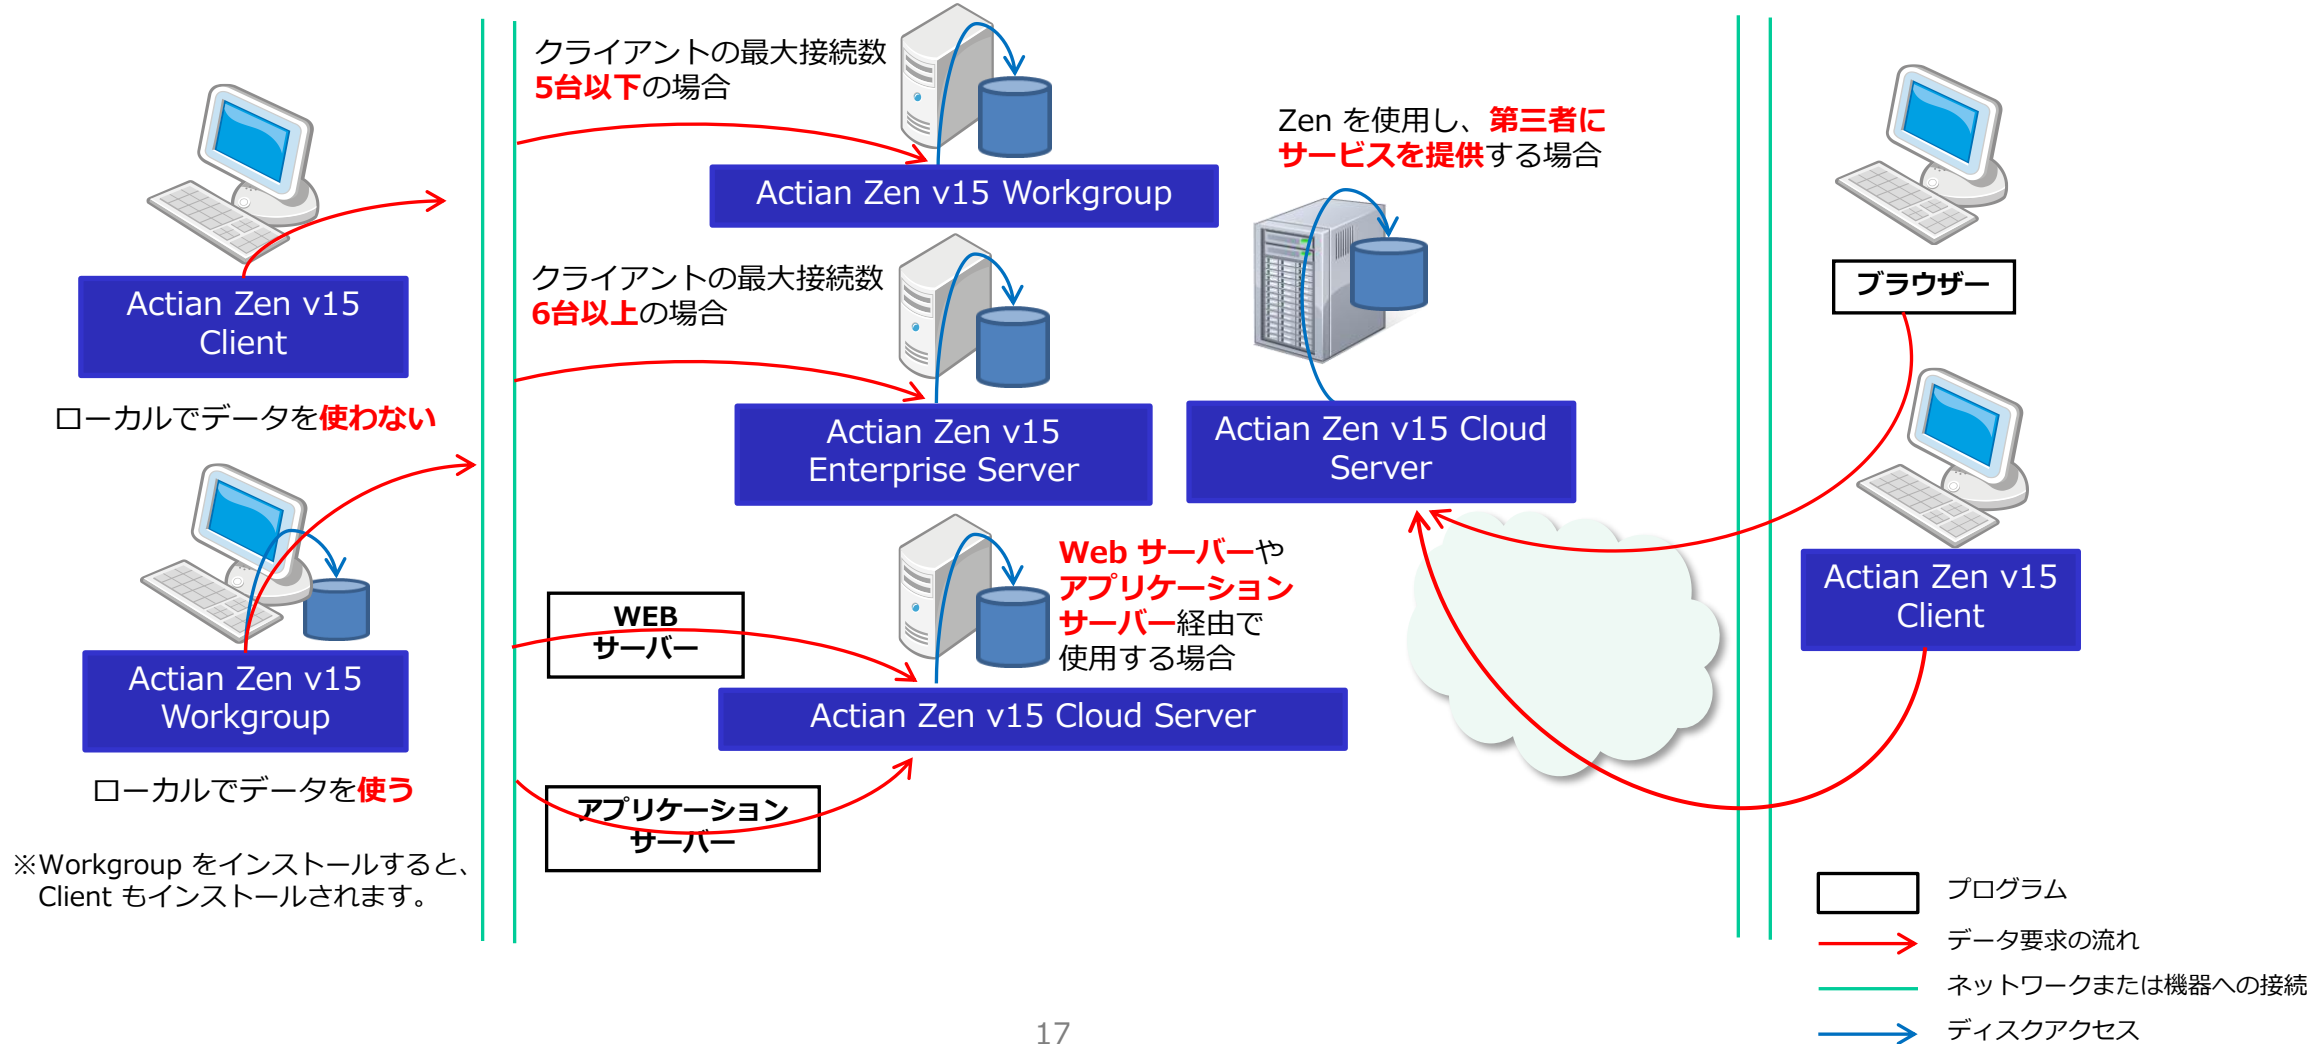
Actian Zen v15 Client

ローカルでデータを使わない

Actian Zen v15 Workgroup

ローカルでデータを使う

※Workgroup をインストールすると、Client もインストールされます。

クライアントの最大接続数5台以下の場合

Actian Zen v15 Workgroup

クライアントの最大接続数6台以上の場合

Actian Zen v15 Enterprise Server

WEB サーバー

Web サーバーやアプリケーションサーバー経由で使用する場合

Actian Zen v15 Cloud Server

アプリケーションサーバー

Zen を使用し、第三者にサービスを提供する場合

Actian Zen v15 Cloud Server

ブラウザー

Actian Zen v15 Client

プログラム

データ要求の流れ

ネットワークまたは機器への接続

ディスクアクセス

17